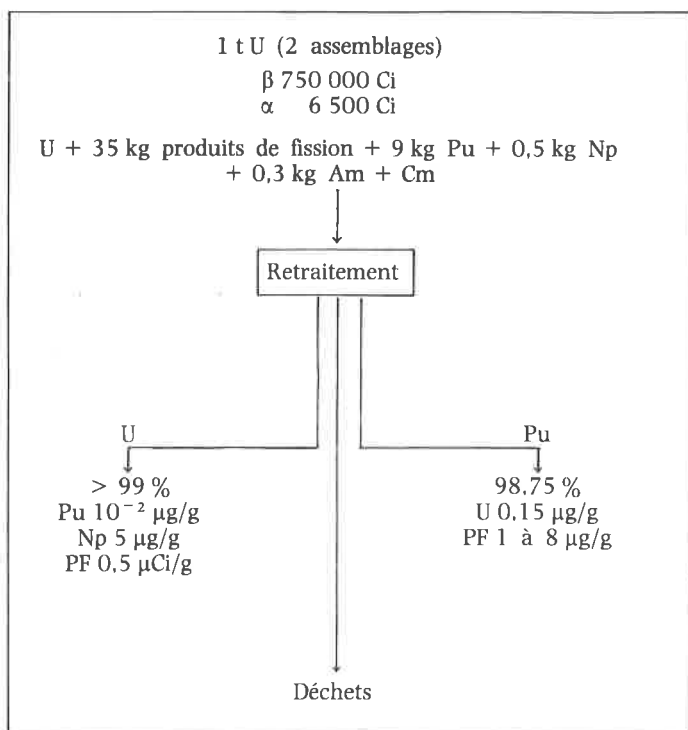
1 t U (2 assemblages)
β 750 000 Ci
α 6 500 Ci

U + 35 kg produits de fission + 9 kg Pu + 0,5 kg Np + 0,3 kg Am + Cm

Retraitement

U

> 99 %
Pu $10^{-2}$ μg/g
Np 5 μg/g
PF 0,5 μCi/g

Pu

98,75 %
U 0,15 μg/g
PF 1 à 8 μg/g

Déchets